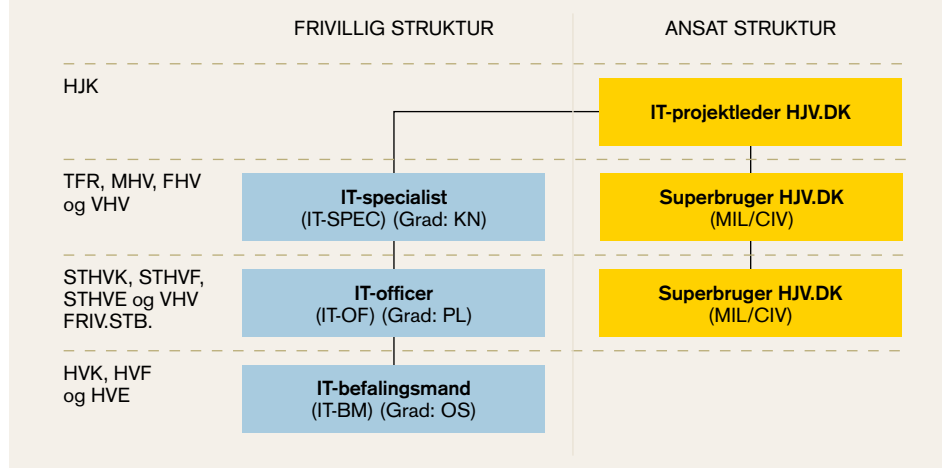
FRIVILLIG STRUKTUR

ANSAT STRUKTUR

HJK

IT-projektleder HJV.DK

TFR, MHV, FHV og VHV

IT-specialist
(IT-SPEC) (Grad: KN)

Superbruger HJV.DK
(MIL/CIV)

STHVK, STHVF, STHVE og VHV FRIV.STB.

IT-officer
(IT-OF) (Grad: PL)

Superbruger HJV.DK
(MIL/CIV)

HVK, HVF og HVE

IT-befalingsmand
(IT-BM) (Grad: OS)